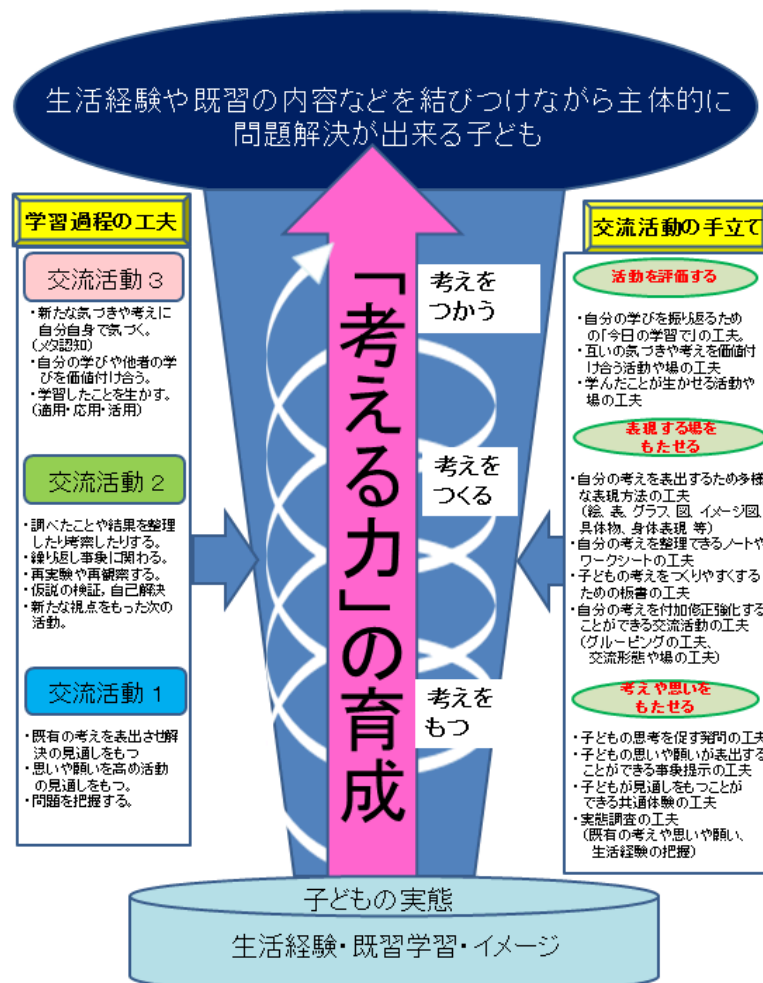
生活経験や既習の内容などを結びつけながら主体的に問題解決が出来る子ども

学習過程の工夫

交流活動 3

・新たな気づきや考えに自分自身で気づく。（メタ認知）
・自分の学びや他者の学びを価値付け合う。
・学習したことを生かす。（適用・応用・活用）

交流活動 2

・調べたことや結果を整理したり考察したりする。
・繰り返し事象に関わる。
・再実験や再観察する。
・仮説の検証，自己解決
・新たな視点をもった次の活動。

交流活動 1

・既有の考えを表出させ解決の見通しをもつ
・思いや願いを高め活動の見通しをもつ。
・問題を把握する。

「考える力」の育成

考えをつかう

考えをつくる

考えをもつ

交流活動の手立て

活動を評価する

・自分の学びを振り返るための「今日の学習で」の工夫。
・互いの気づきや考えを価値付け合う活動や場の工夫
・学んだことが生かせる活動や場の工夫

表現する場をもたせる

・自分の考えを表出するため多様な表現方法の工夫（絵，表，グラフ，図，イメージ図，具体物，身体表現 等）
・自分の考えを整理できるノートやワークシートの工夫
・子どもの考えをつくりやすくするための板書の工夫
・自分の考えを付加修正強化することができる交流活動の工夫（グルーピングの工夫，交流形態や場の工夫）

考えや思いをもたせる

・子どもの思考を促す発問の工夫
・子どもの思いや願いが表出することができる事象提示の工夫
・子どもが見通しをもつことができる共通体験の工夫
・実態調査の工夫（既有の考えや思いや願い，生活経験の把握）

子どもの実態

生活経験・既習学習・イメージ